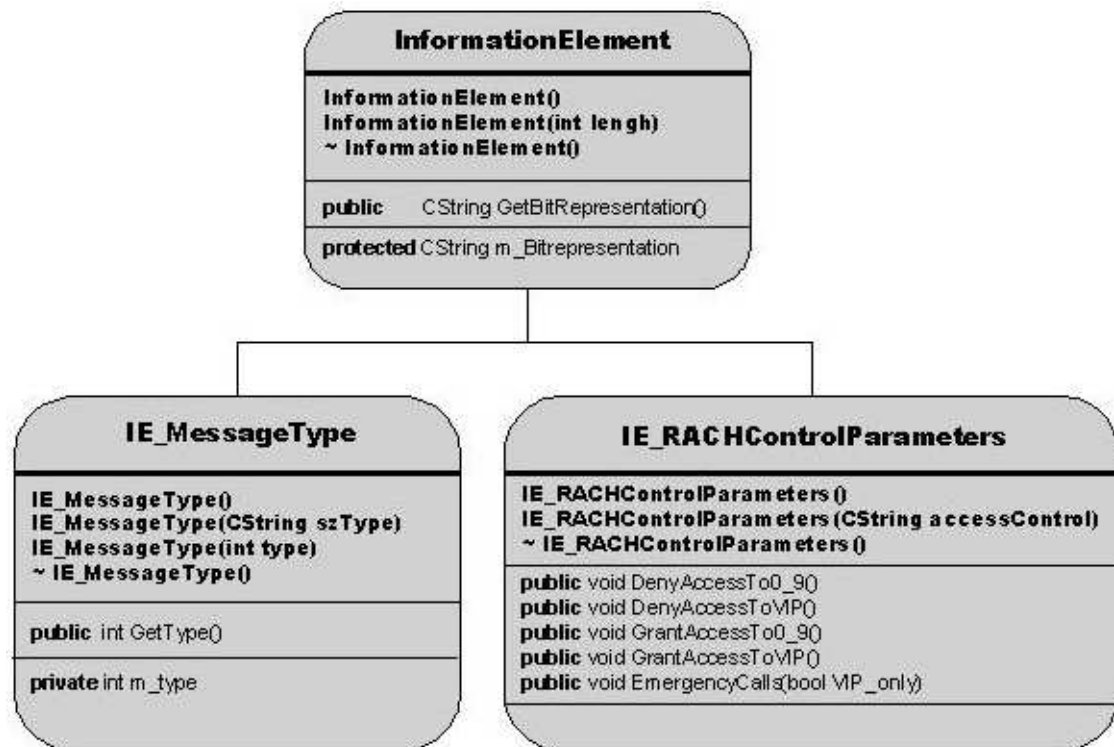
InformationElement

InformationElement()
InformationElement(int lengh)
~ InformationElement()

public CString GetBitRepresentation()

protected CString m_Bitrepresentation

IE_MessageType

IE_MessageType()
IE_MessageType(CString szType)
IE_MessageType(int type)
~ IE_MessageType()

public int GetType()

private int m_type

IE_RACHControlParameters

IE_RACHControlParameters()
IE_RACHControlParameters(CString accessControl)
~ IE_RACHControlParameters()

public void DenyAccessTo0_9()
public void DenyAccessToVIP()
public void GrantAccessTo0_9()
public void GrantAccessToVIP()
public void EmergencyCalls(bool VIP_only)